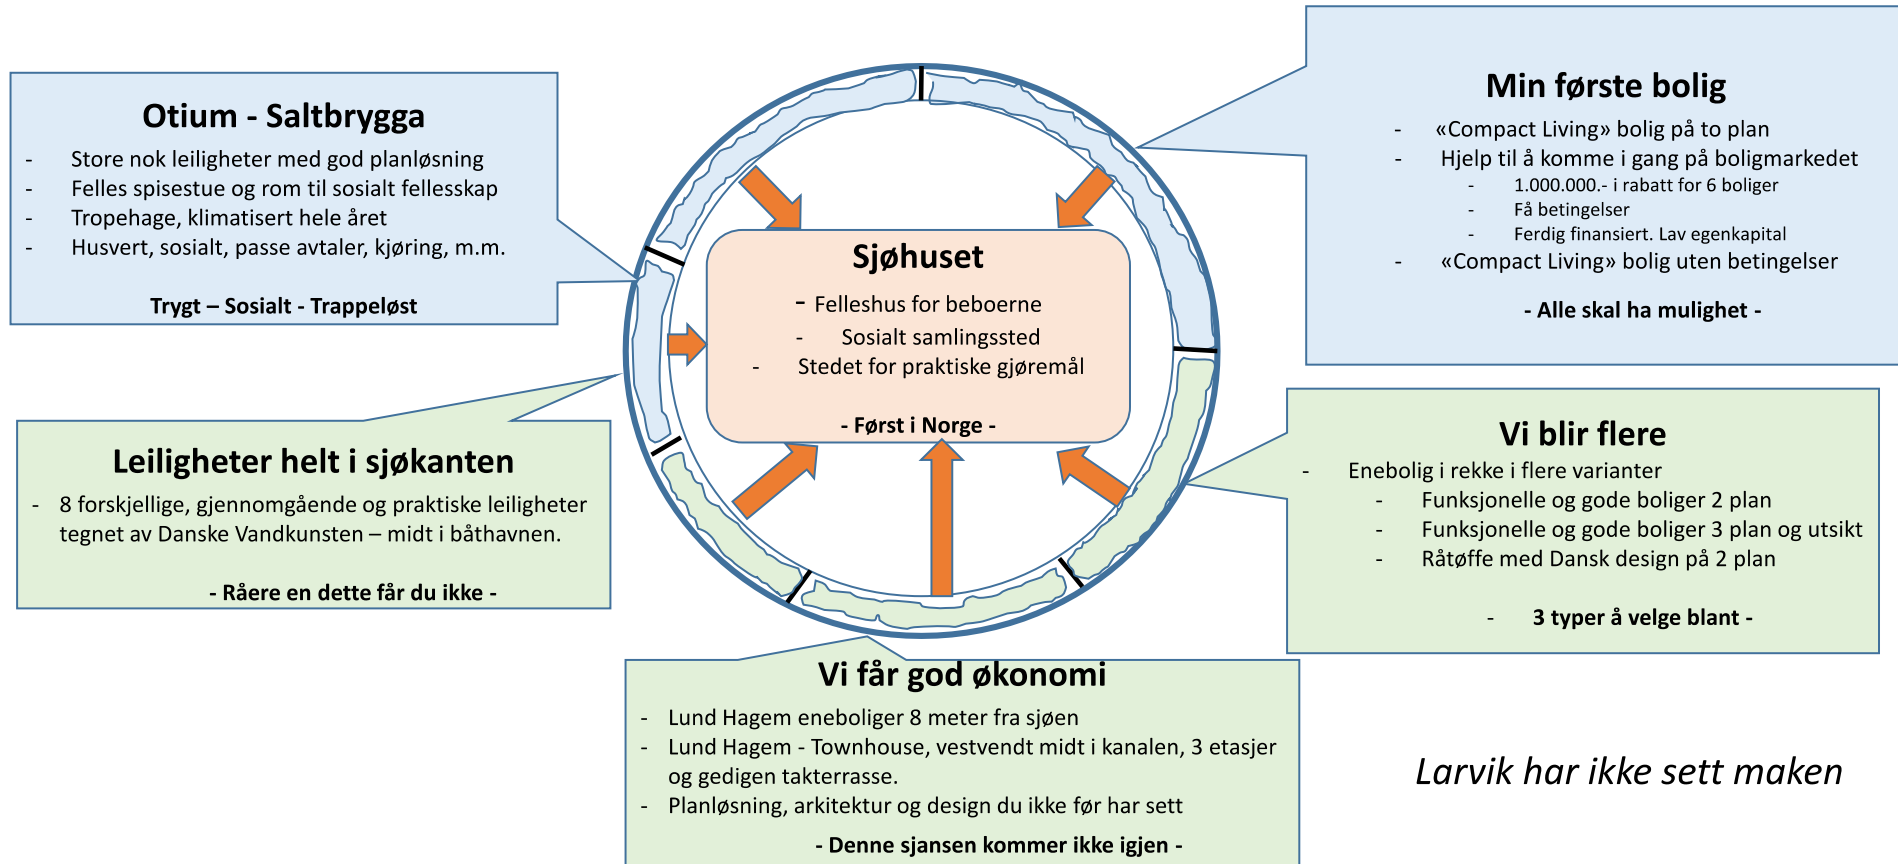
Otium - Saltbrygga
- Store nok leiligheter med god planløsning
- Felles spisestue og rom til sosialt fellesskap
- Tropehage, klimatisert hele året
- Husvert, sosialt, passe avtaler, kjøring, m.m.

Trygt – Sosialt - Trappeløst

Min første bolig
- «Compact Living» bolig på to plan
- Hjelp til å komme i gang på boligmarkedet
- 1.000.000.- i rabatt for 6 boliger
- Få betingelser
- Ferdig finansiert. Lav egenkapital
- «Compact Living» bolig uten betingelser

- Alle skal ha mulighet -

Sjøhuset
- Felleshus for beboerne
- Sosialt samlingssted
- Stedet for praktiske gjøremål

- Først i Norge -

Leiligheter helt i sjøkanten
- 8 forskjellige, gjennomgående og praktiske leiligheter tegnet av Danske Vandkunsten – midt i båthavnen.

- Råere en dette får du ikke -

Vi blir flere
- Enebolig i rekke i flere varianter
- Funksjonelle og gode boliger 2 plan
- Funksjonelle og gode boliger 3 plan og utsikt
- Råtøffe med Dansk design på 2 plan

- 3 typer å velge blant -

Vi får god økonomi
- Lund Hagem eneboliger 8 meter fra sjøen
- Lund Hagem - Townhouse, vestvendt midt i kanalen, 3 etasjer og gedigen takterrasse.
- Planløsning, arkitektur og design du ikke før har sett

- Denne sjansen kommer ikke igjen -

Larvik har ikke sett maken